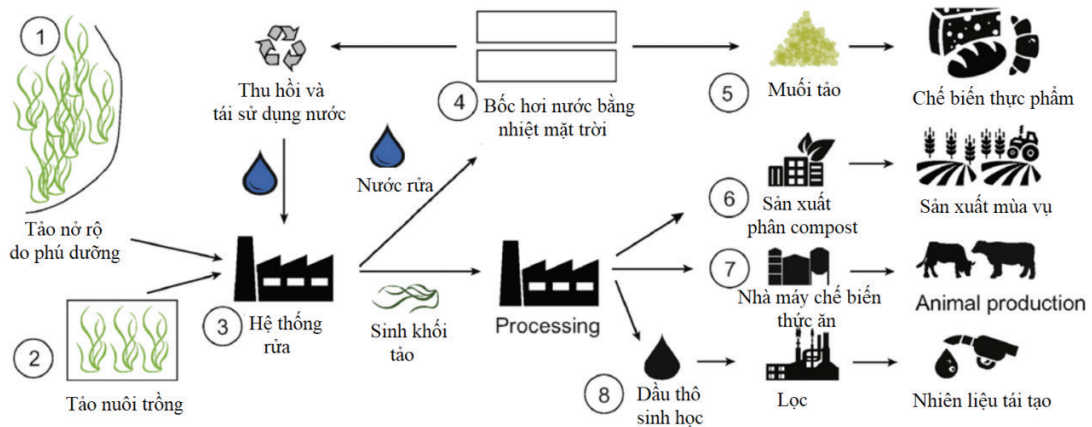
1

Tảo nở rộ do phú dưỡng

2

Tảo nuôi trồng

Thu hồi và tái sử dụng nước

3

Hệ thống rửa

Nước rửa

Sinh khối tảo

4

Bốc hơi nước bằng nhiệt mặt trời

Processing

5

Muối tảo

Chế biến thực phẩm

6

Sản xuất phân compost

Sản xuất mùa vụ

7

Nhà máy chế biến thức ăn

Animal production

8

Dầu thô sinh học

Lọc

Nhiên liệu tái tạo